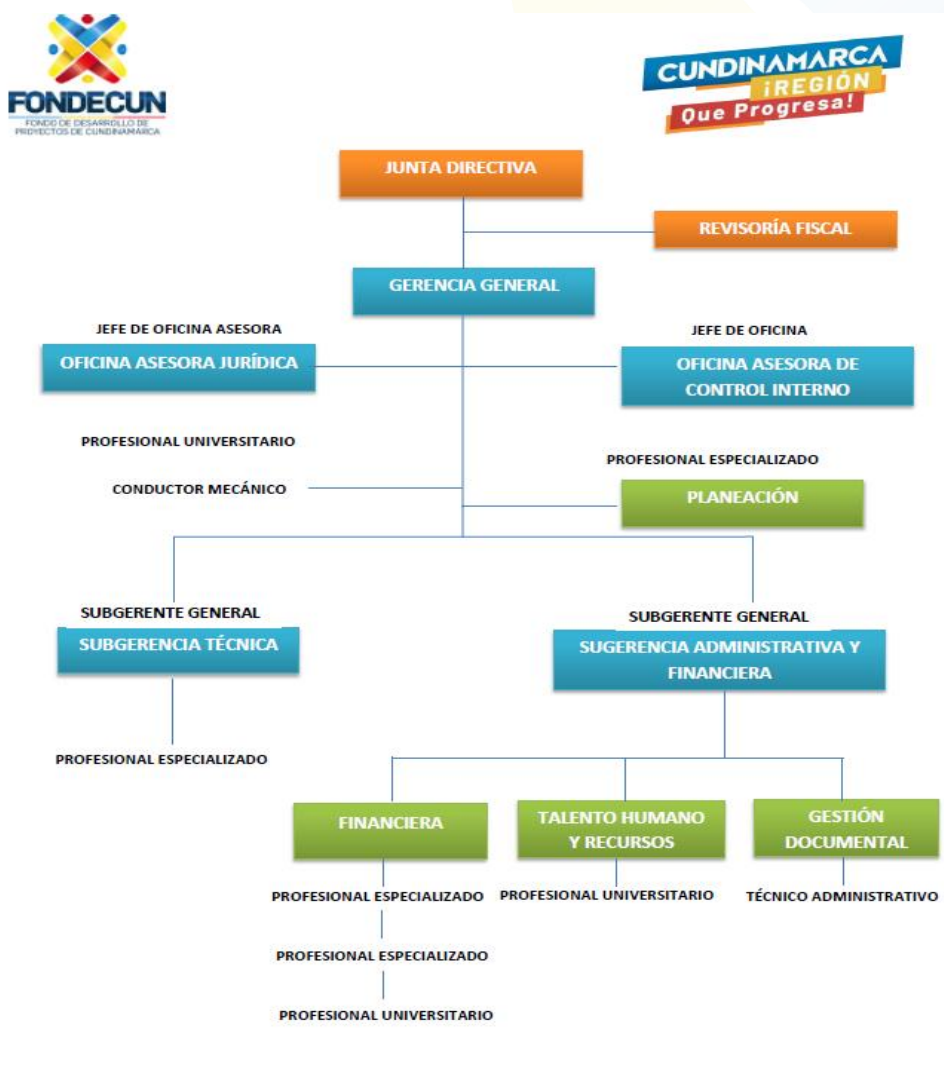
FONDECUN
FONDO DE DESARROLLO DE PROYECTOS DE CUNDINAMARCA

CUNDINAMARCA
¡REGIÓN
Que Progresa!

JUNTA DIRECTIVA

REVISORÍA FISCAL

GERENCIA GENERAL

JEFE DE OFICINA ASESORA
OFICINA ASESORA JURÍDICA

JEFE DE OFICINA
OFICINA ASESORA DE CONTROL INTERNO

PROFESIONAL UNIVERSITARIO

PROFESIONAL ESPECIALIZADO

CONDUCTOR MECÁNICO

PLANEACIÓN

SUBGERENTE GENERAL
SUBGERENCIA TÉCNICA

SUBGERENTE GENERAL
SUGERENCIA ADMINISTRATIVA Y FINANCIERA

PROFESIONAL ESPECIALIZADO

FINANCIERA

TALENTO HUMANO Y RECURSOS

GESTIÓN DOCUMENTAL

PROFESIONAL ESPECIALIZADO

PROFESIONAL UNIVERSITARIO

TÉCNICO ADMINISTRATIVO

PROFESIONAL ESPECIALIZADO

PROFESIONAL UNIVERSITARIO